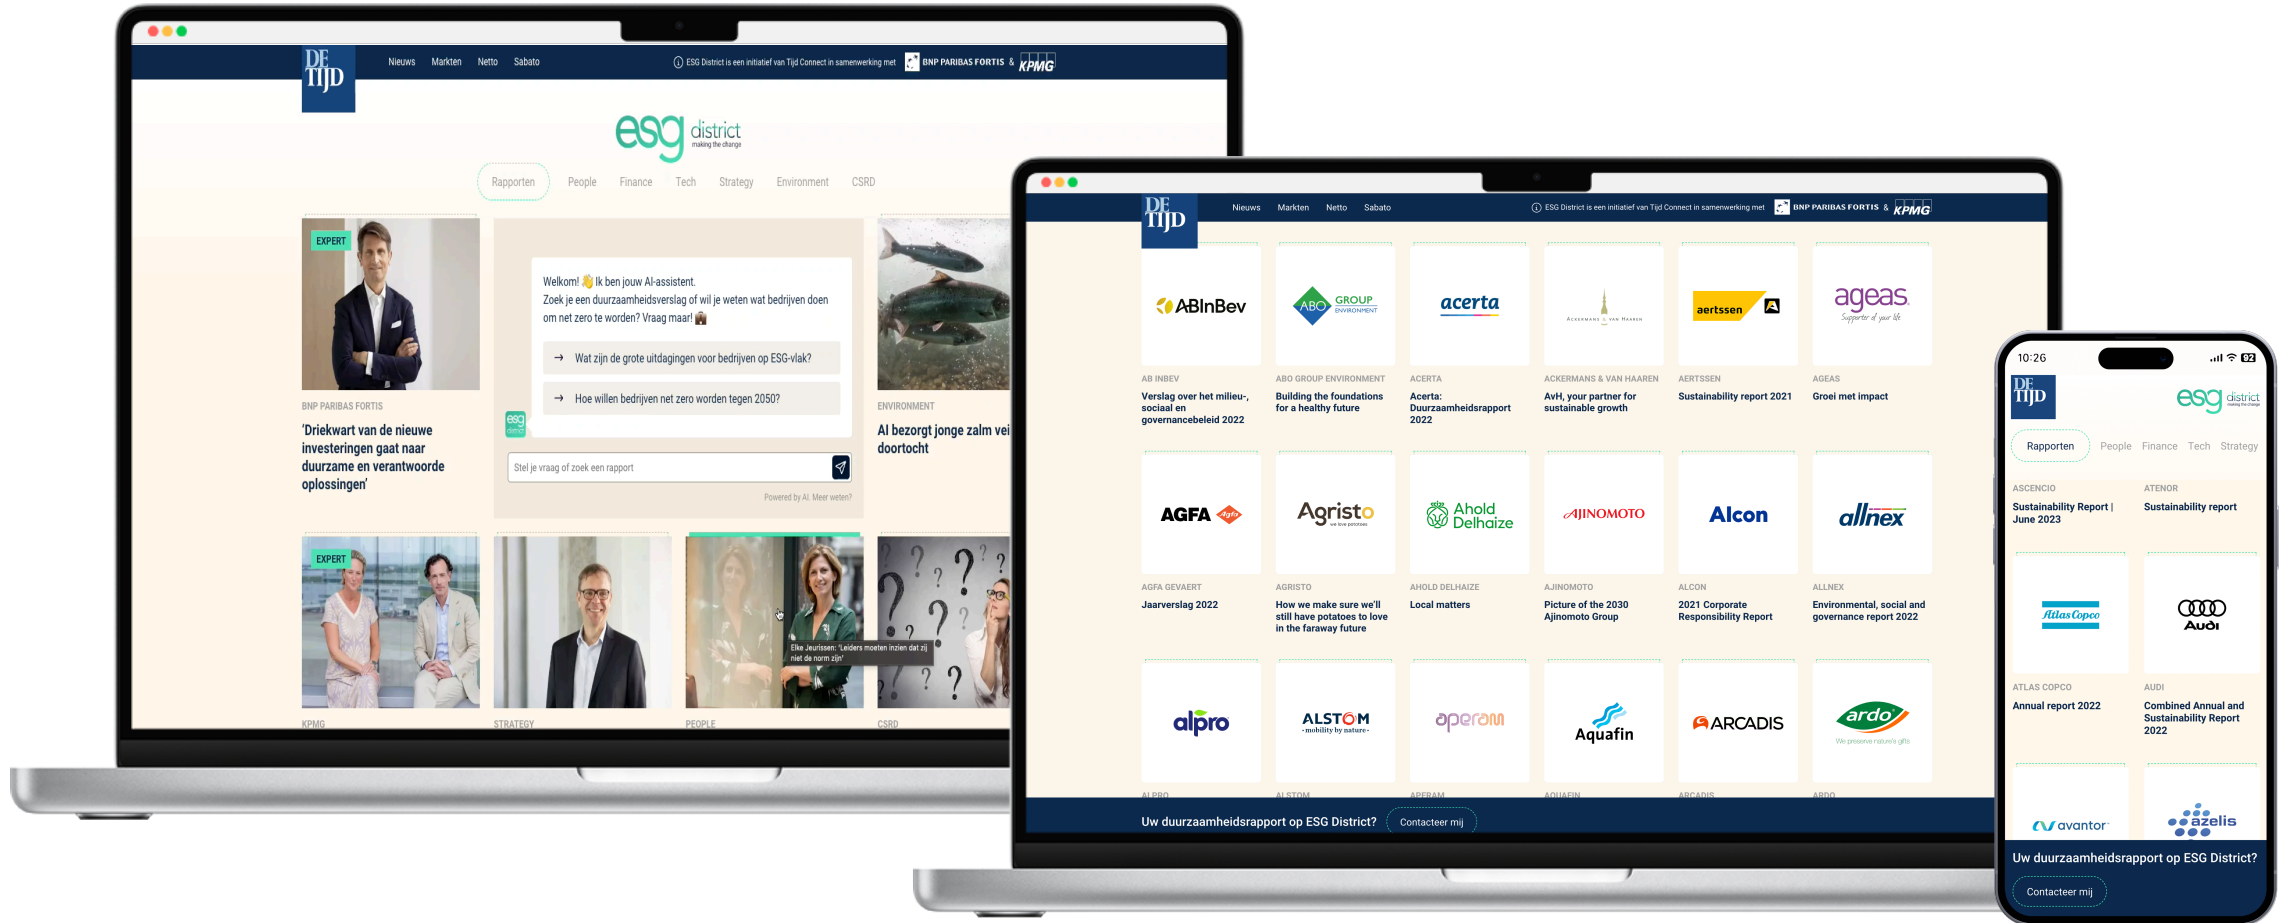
DE TIJD Nieuws Markten Netto Sabato

ESG District is een initiatief van Tijd Connect in samenwerking met BNP PARIBAS FORTIS & KPMG

esg district making the change

Rapporten People Finance Tech Strategy Environment CSRD

EXPERT

BNP PARIBAS FORTIS

'Driekwart van de nieuwe investeringen gaat naar duurzame en verantwoorde oplossingen'

Welkom! 👋 Ik ben jouw AI-assistent.
Zoek je een duurzaamheidsverslag of wil je weten wat bedrijven doen om net zero te worden? Vraag maar!

→ Wat zijn de grote uitdagingen voor bedrijven op ESG-vlak?

→ Hoe willen bedrijven net zero worden tegen 2050?

Stel je vraag of zoek een rapport

Powered by AI. Meer weten?

ENVIRONMENT

AI bezorgt jonge zalm vei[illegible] doortocht

EXPERT

Elke Jeurissen: 'Leiders moeten inzien dat zij niet de norm zijn'

KPMG STRATEGY PEOPLE CSRD

DE TIJD Nieuws Markten Netto Sabato

ESG District is een initiatief van Tijd Connect in samenwerking met BNP PARIBAS FORTIS & KPMG

ABInBev
AB INBEV
Verslag over het milieu-, sociaal en governancebeleid 2022

ABO GROUP ENVIRONMENT
ABO GROUP ENVIRONMENT
Building the foundations for a healthy future

acerta
ACERTA
Acerta: Duurzaamheidsrapport 2022

Ackermans & van Haaren
ACKERMANS & VAN HAAREN
AvH, your partner for sustainable growth

aertssen
AERTSSEN
Sustainability report 2021

ageas Supporter of your life
AGEAS
Groei met impact

AGFA
AGFA GEVAERT
Jaarverslag 2022

Agristo we love potatoes
AGRISTO
How we make sure we'll still have potatoes to love in the faraway future

Ahold Delhaize
AHOLD DELHAIZE
Local matters

AJINOMOTO
AJINOMOTO
Picture of the 2030 Ajinomoto Group

Alcon
ALCON
2021 Corporate Responsibility Report

allnex
ALLNEX
Environmental, social and governance report 2022

alpro
ALPRO

ALSTOM mobility by nature
ALSTOM

aperam
APERAM

Aquafin
AQUAFIN

ARCADIS
ARCADIS

ardo We preserve nature's gifts
ARDO

Uw duurzaamheidsrapport op ESG District? Contacteer mij

10:26

DE TIJD esg district

Rapporten People Finance Tech Strategy

ASCENCIO
Sustainability Report | June 2023

ATENOR
Sustainability report

Atlas Copco
ATLAS COPCO
Annual report 2022

Audi
AUDI
Combined Annual and Sustainability Report 2022

avantor

azelis

Uw duurzaamheidsrapport op ESG District?

Contacteer mij